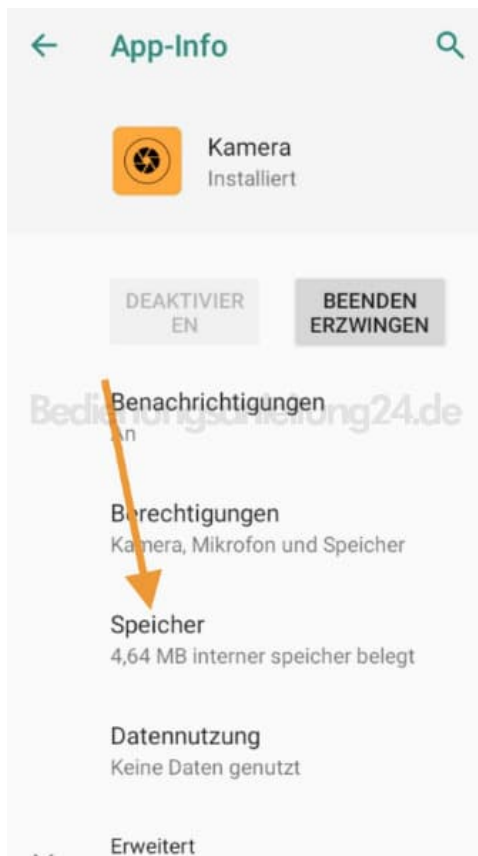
App-Info

Kamera
Installiert

DEAKTIVIEREN

BEENDEN ERZWINGEN

Benachrichtigungen
An

Bedienungsanleitung24.de

Berechtigungen
Kamera, Mikrofon und Speicher

Speicher
4,64 MB interner speicher belegt

Datennutzung
Keine Daten genutzt

Erweitert